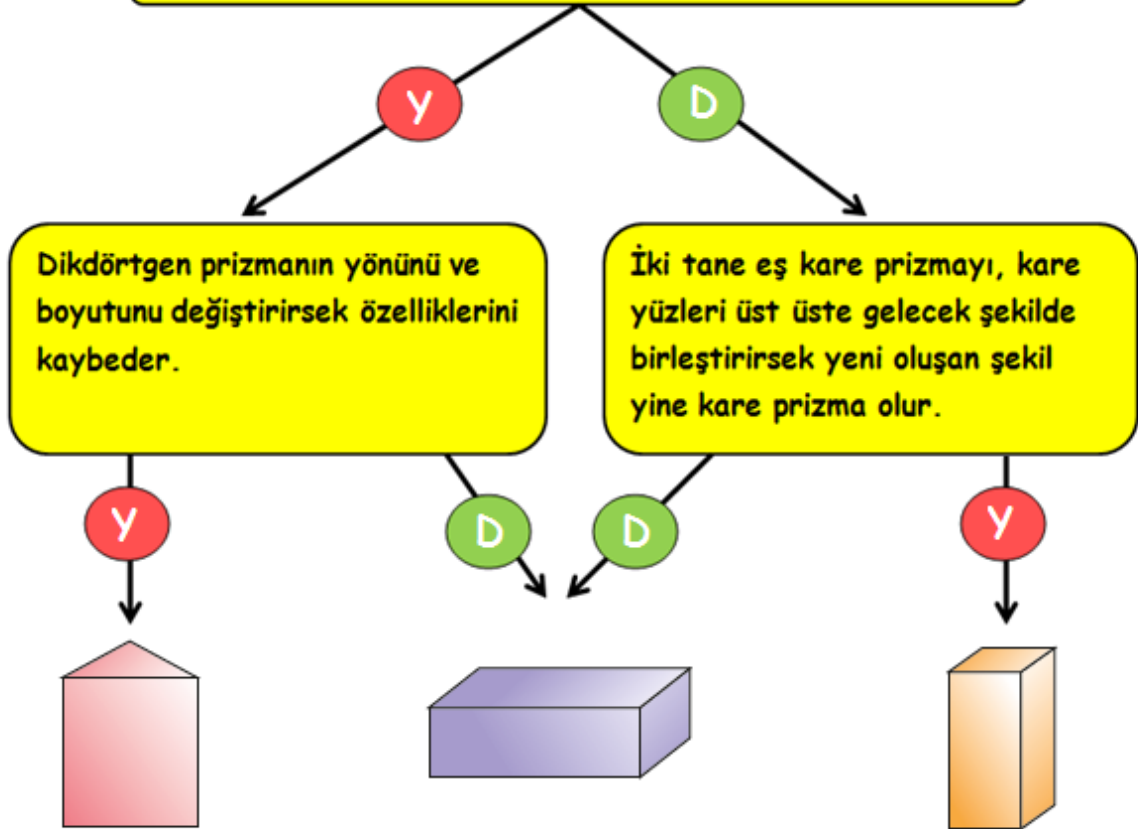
Y

D

Dikdörtgen prizmanın yönünü ve boyutunu değiştirirsek özelliklerini kaybeder.

İki tane eş kare prizmayı, kare yüzleri üst üste gelecek şekilde birleştirirsek yeni oluşan şekil yine kare prizma olur.

Y

D

D

Y